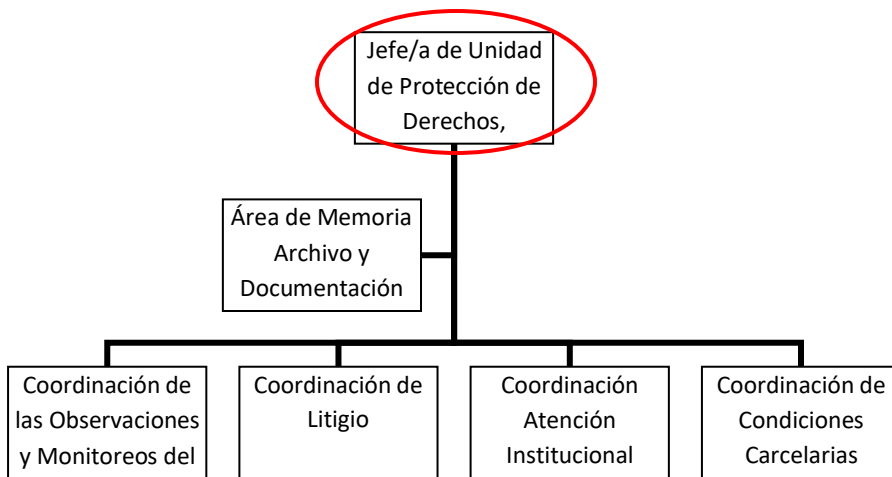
Jefe/a de Unidad de Protección de Derechos,

Área de Memoria Archivo y Documentación

Coordinación de las Observaciones y Monitoreos del

Coordinación de Litigio

Coordinación Atención Institucional

Coordinación de Condiciones Carcelarias